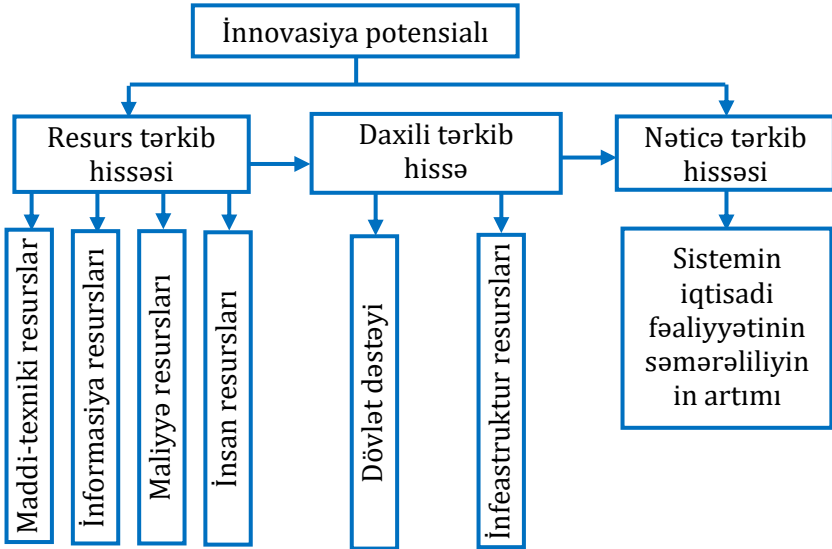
İnnovasiya potensialı

Resurs tərkib hissəsi

Daxili tərkib hissə

Nəticə tərkib hissəsi

Maddi-texniki resurslar

İnformasiya resursları

Maliyyə resursları

İnsan resursları

Dövlət dəstəyi

İnfeastruktur resursları

Sistemin iqtisadi fəaliyyətinin səmərəliliyin in artımı